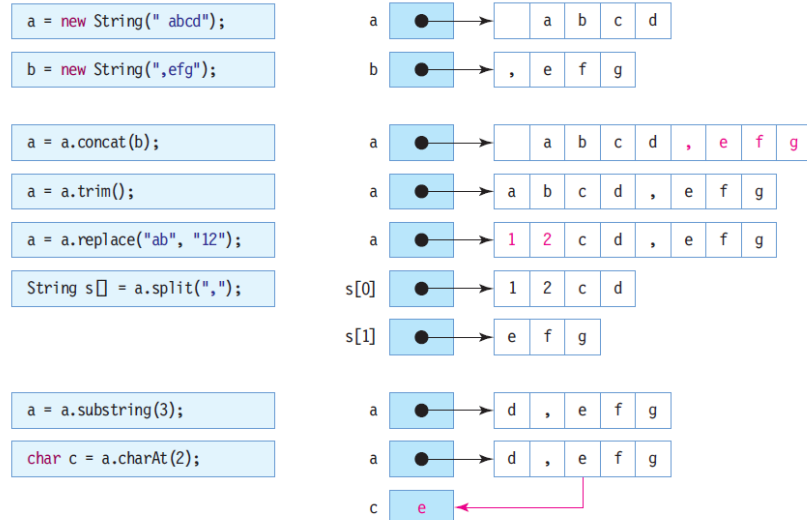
a = new String(" abcd");

a | | a | b | c | d

b = new String(",efg");

b | , | e | f | g

a = a.concat(b);

a | | a | b | c | d | , | e | f | g

a = a.trim();

a | a | b | c | d | , | e | f | g

a = a.replace("ab", "12");

a | 1 | 2 | c | d | , | e | f | g

String s[] = a.split(",");

s[0] | 1 | 2 | c | d

s[1] | e | f | g

a = a.substring(3);

a | d | , | e | f | g

char c = a.charAt(2);

a | d | , | e | f | g

c | e